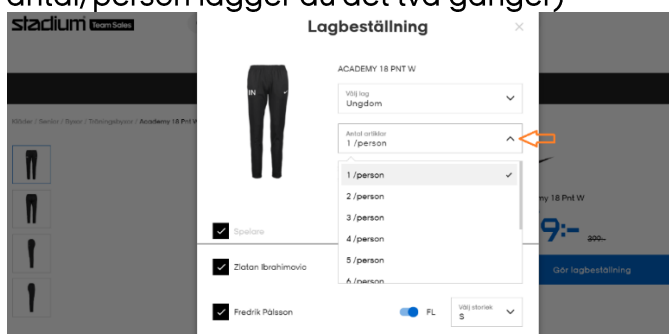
antal/person lägger du det två gånger)

stadium Team Sales

Lagbeställning

×

ACADEMY 18 PNT W

Välj lag
Ungdom

Antal artiklar
1 /person

1 /person
2 /person
3 /person
4 /person
5 /person
6 /person

Kläder / Senior / Byxor / Träningsbyxor / Academy 18 Pnt W

my 18 Pnt W

9:-

300:-

Gör lagbeställning

Spelare

Zlatan Ibrahimovic

Fredrik Pålsson

FL

Välj storlek
S